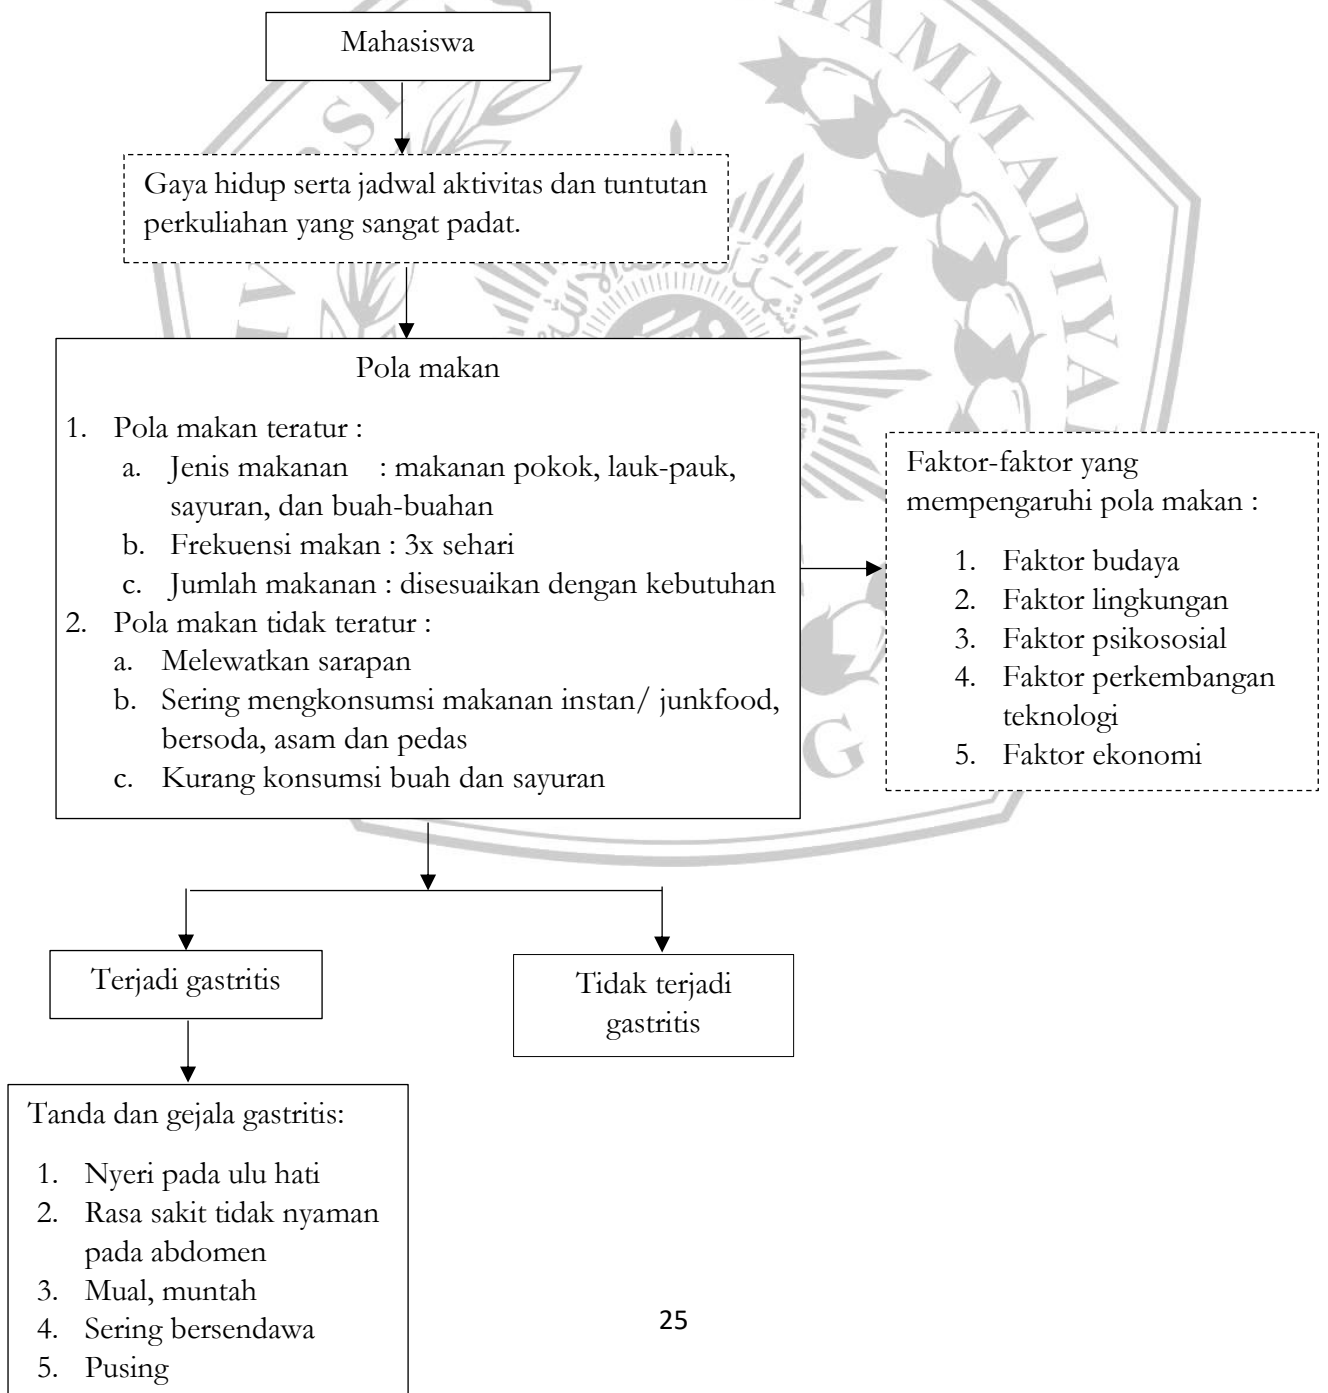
Mahasiswa

Gaya hidup serta jadwal aktivitas dan tuntutan perkuliahan yang sangat padat.

Pola makan

1. Pola makan teratur :
a. Jenis makanan : makanan pokok, lauk-pauk, sayuran, dan buah-buahan
b. Frekuensi makan : 3x sehari
c. Jumlah makanan : disesuaikan dengan kebutuhan
2. Pola makan tidak teratur :
a. Melewatkan sarapan
b. Sering mengkonsumsi makanan instan/ junkfood, bersoda, asam dan pedas
c. Kurang konsumsi buah dan sayuran

Faktor-faktor yang mempengaruhi pola makan :

1. Faktor budaya
2. Faktor lingkungan
3. Faktor psikososial
4. Faktor perkembangan teknologi
5. Faktor ekonomi

Terjadi gastritis

Tidak terjadi gastritis

Tanda dan gejala gastritis:

1. Nyeri pada ulu hati
2. Rasa sakit tidak nyaman pada abdomen
3. Mual, muntah
4. Sering bersendawa
5. Pusing

25